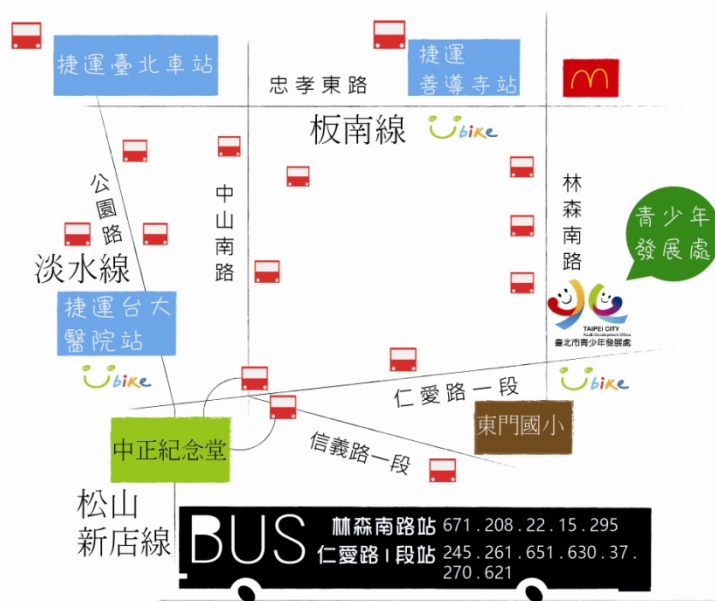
捷運臺北車站

捷運善導寺站

忠孝東路

板南線

Ubike

公園路

中山南路

林森南路

青少年發展處

淡水線

捷運台大醫院站

TAIPEI CITY

臺北市青少年發展處

Ubike

Ubike

仁愛路一段

中正紀念堂

東門國小

信義路一段

松山新店線

BUS

林森南路站 671.208.22.15.295

仁愛路Ⅰ段站 245.261.651.630.37.270.621